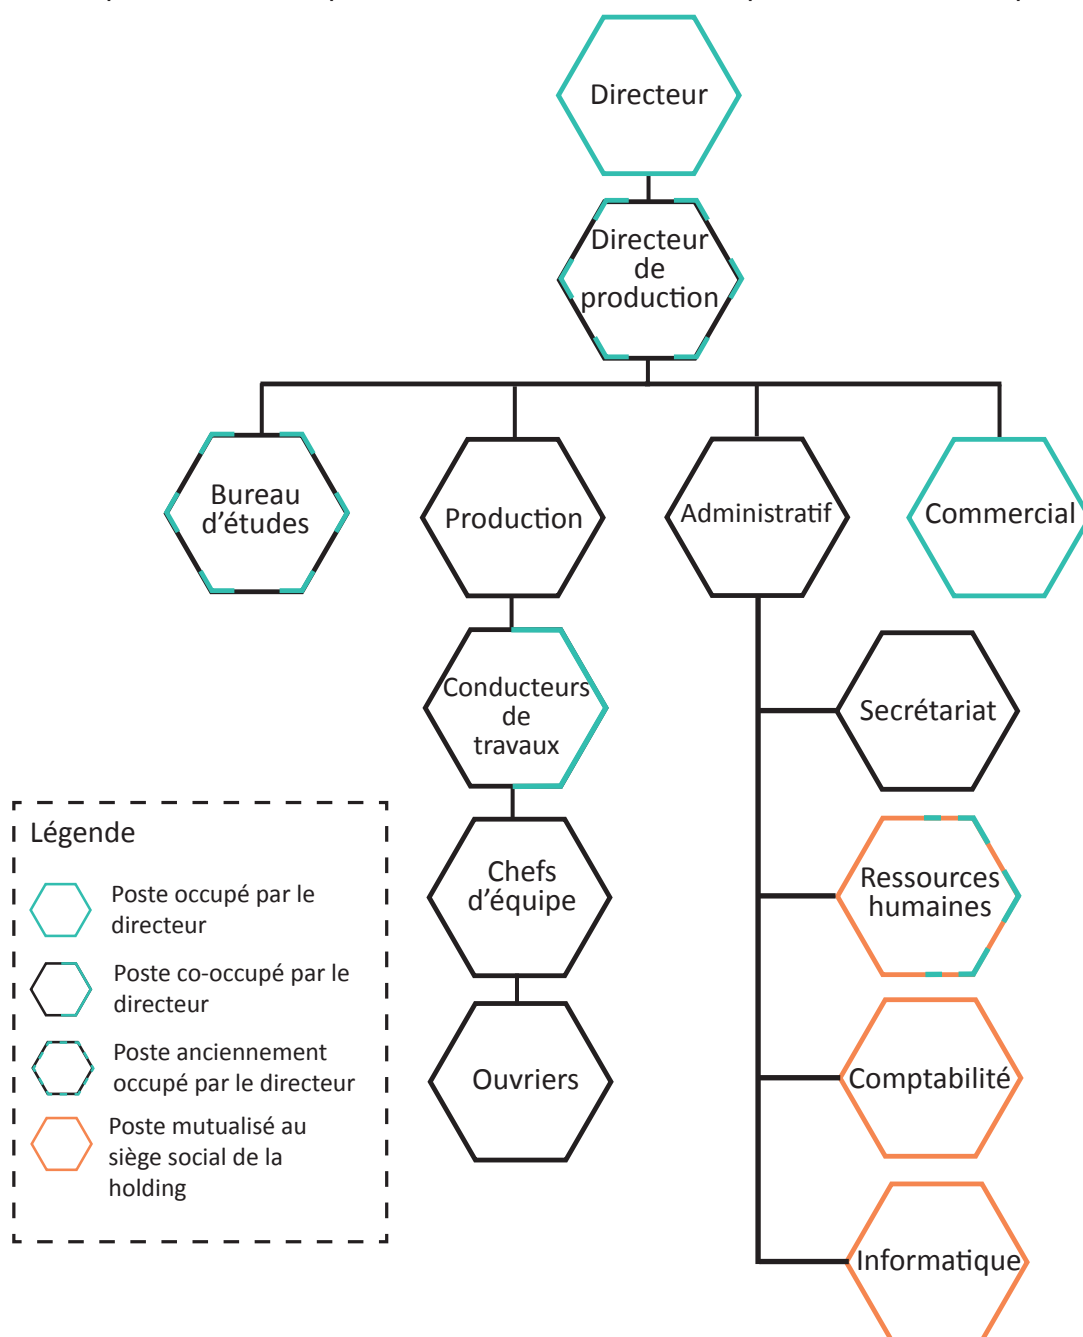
Directeur

Directeur de production

Bureau d'études

Production

Administratif

Commercial

Conducteurs de travaux

Chefs d'équipe

Ouvriers

Secrétariat

Ressources humaines

Comptabilité

Informatique

Légende

Poste occupé par le directeur

Poste co-occupé par le directeur

Poste anciennement occupé par le directeur

Poste mutualisé au siège social de la holding